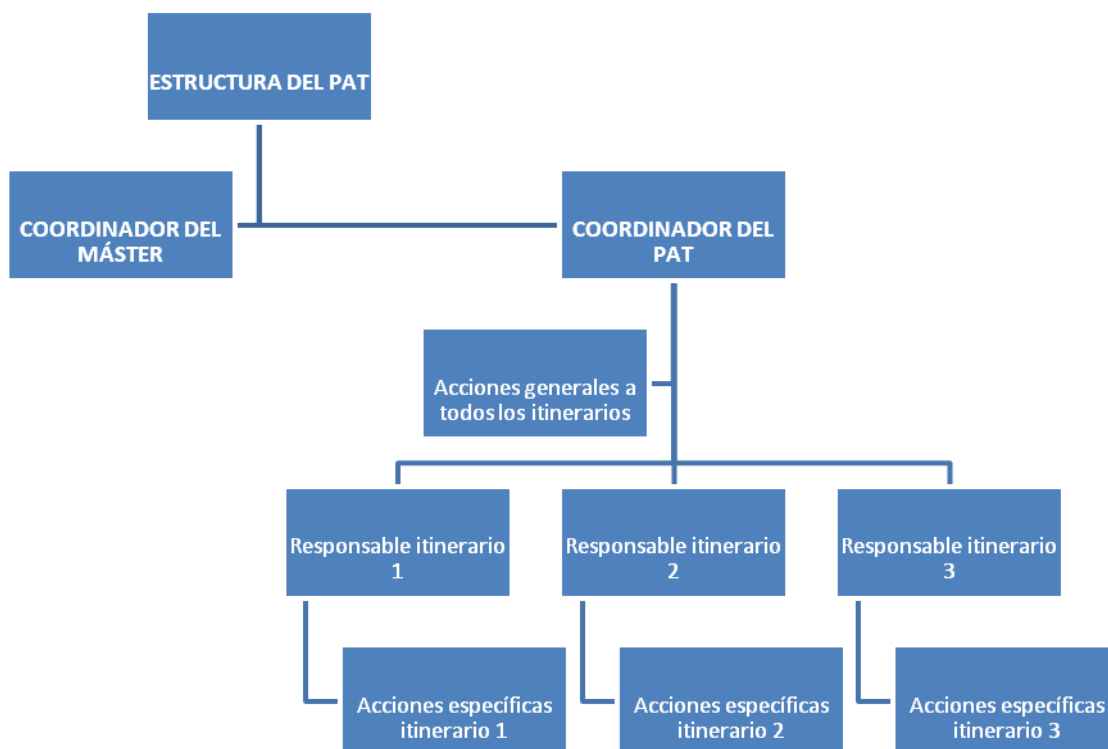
ESTRUCTURA DEL PAT

COORDINADOR DEL MÁSTER

COORDINADOR DEL PAT

Acciones generales a todos los itinerarios

Responsable itinerario 1

Responsable itinerario 2

Responsable itinerario 3

Acciones específicas itinerario 1

Acciones específicas itinerario 2

Acciones específicas itinerario 3